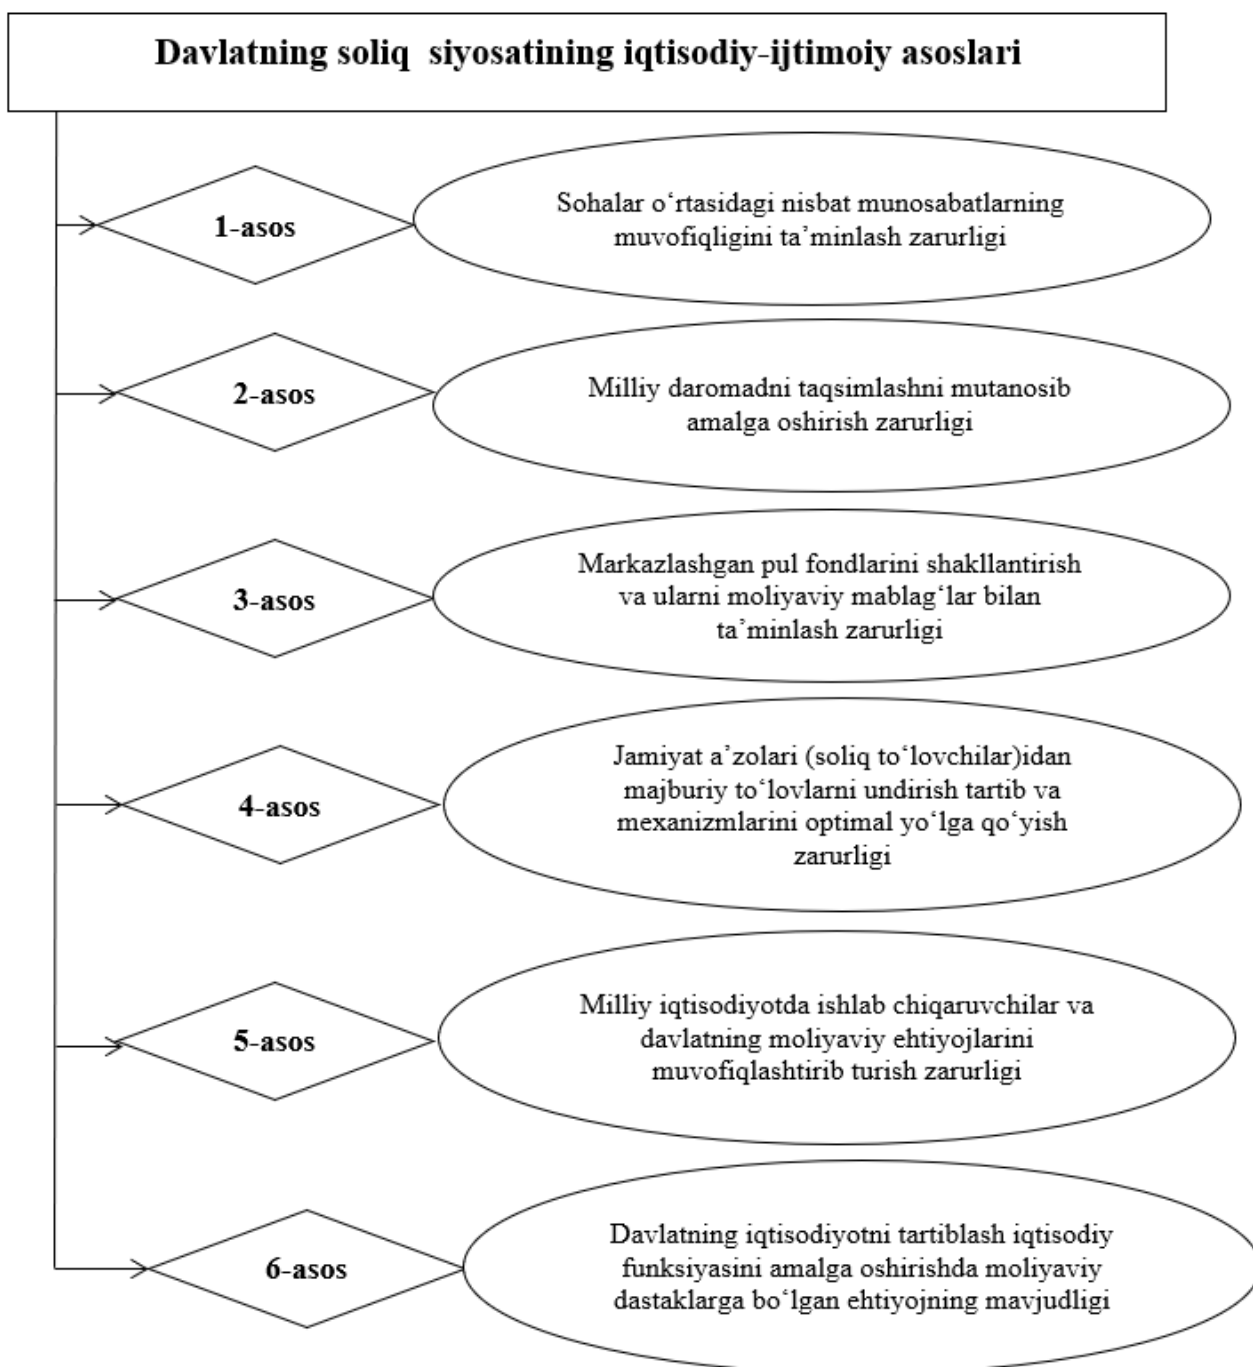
Davlatning soliq siyosatining iqtisodiy-ijtimoiy asoslari

1-asos

Sohalar o‘rtasidagi nisbat munosabatlarning muvofiqligini ta’minlash zarurligi

2-asos

Milliy daromadni taqsimlashni mutanosib amalga oshirish zarurligi

3-asos

Markazlashgan pul fondlarini shakllantirish va ularni moliyaviy mablag‘lar bilan ta’minlash zarurligi

4-asos

Jamiyat a’zolari (soliq to‘lovchilar)idan majburiy to‘lovlarni undirish tartib va mexanizmlarini optimal yo‘lga qo‘yish zarurligi

5-asos

Milliy iqtisodiyotda ishlab chiqaruvchilar va davlatning moliyaviy ehtiyojlarini muvofiqlashtirib turish zarurligi

6-asos

Davlatning iqtisodiyotni tartiblash iqtisodiy funksiyasini amalga oshirishda moliyaviy dastaklarga bo‘lgan ehtiyojning mavjudligi